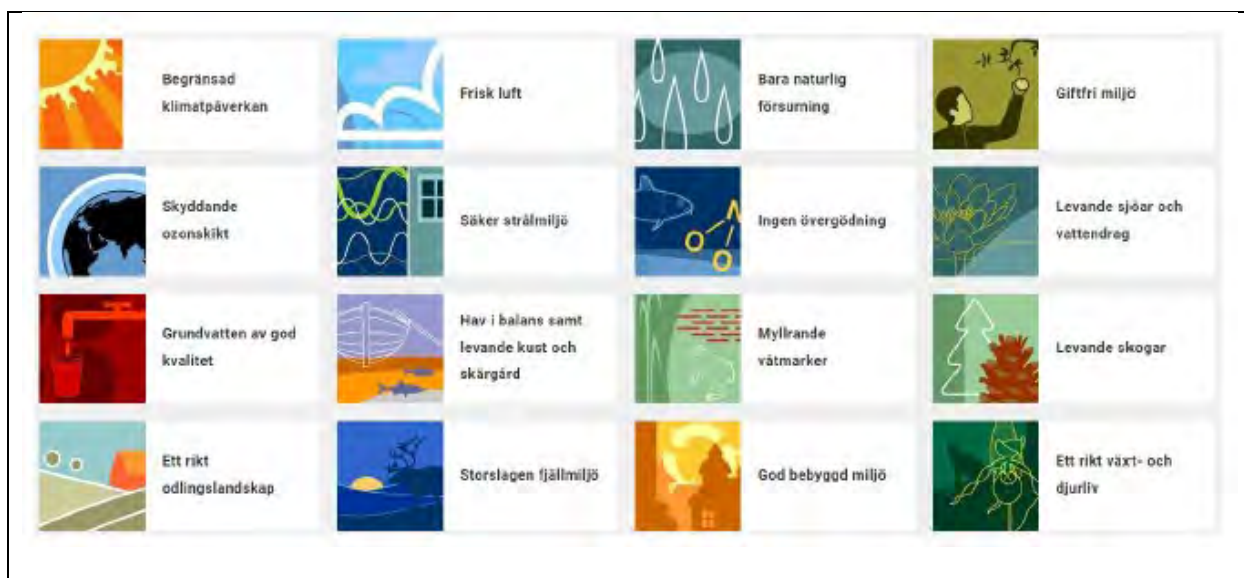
Begränsad klimatpåverkan

Frisk luft

Bara naturlig försurning

Giftfri miljö

Skyddande ozonskikt

Säker strålmiljö

Ingen övergödning

Levande sjöar och vattendrag

Grundvatten av god kvalitet

Hav i balans samt levande kust och skärgård

Myllrande våtmarker

Levande skogar

Ett rikt odlingslandskap

Storslagen fjällmiljö

God bebyggd miljö

Ett rikt växt- och djurliv